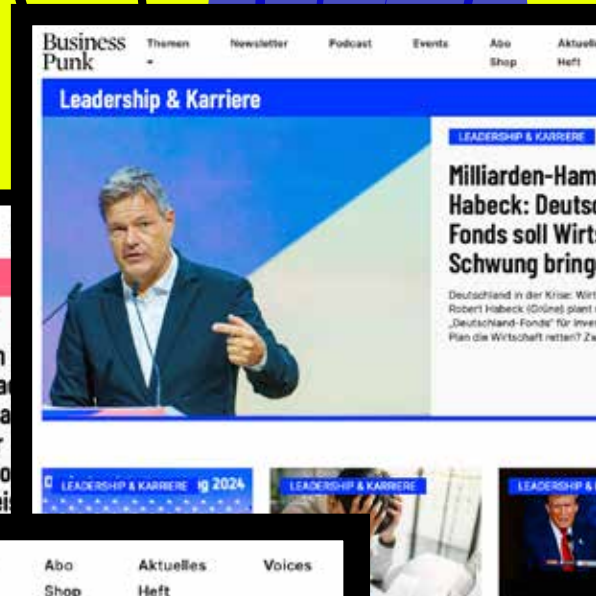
Business Punk

Themen

Newsletter

Podcast

Events

Abo Shop

Aktuelles Heft

Leadership & Karriere

LEADERSHIP & KARRIERE

Milliarden-Ham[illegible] Habeck: Deutsc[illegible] Fonds soll Wirts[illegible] Schwung bring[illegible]

Deutschland in der Krise: Wirt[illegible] Robert Habeck (Grüne) plant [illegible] „Deutschland-Fonds" für Inve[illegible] Plan die Wirtschaft retten? Zw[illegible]

LEADERSHIP & KARRIERE

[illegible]g 2024

LEADERSHIP & KARRIERE

LEADERSHIP & KARRIERE

Abo Shop

Aktuelles Heft

Voices